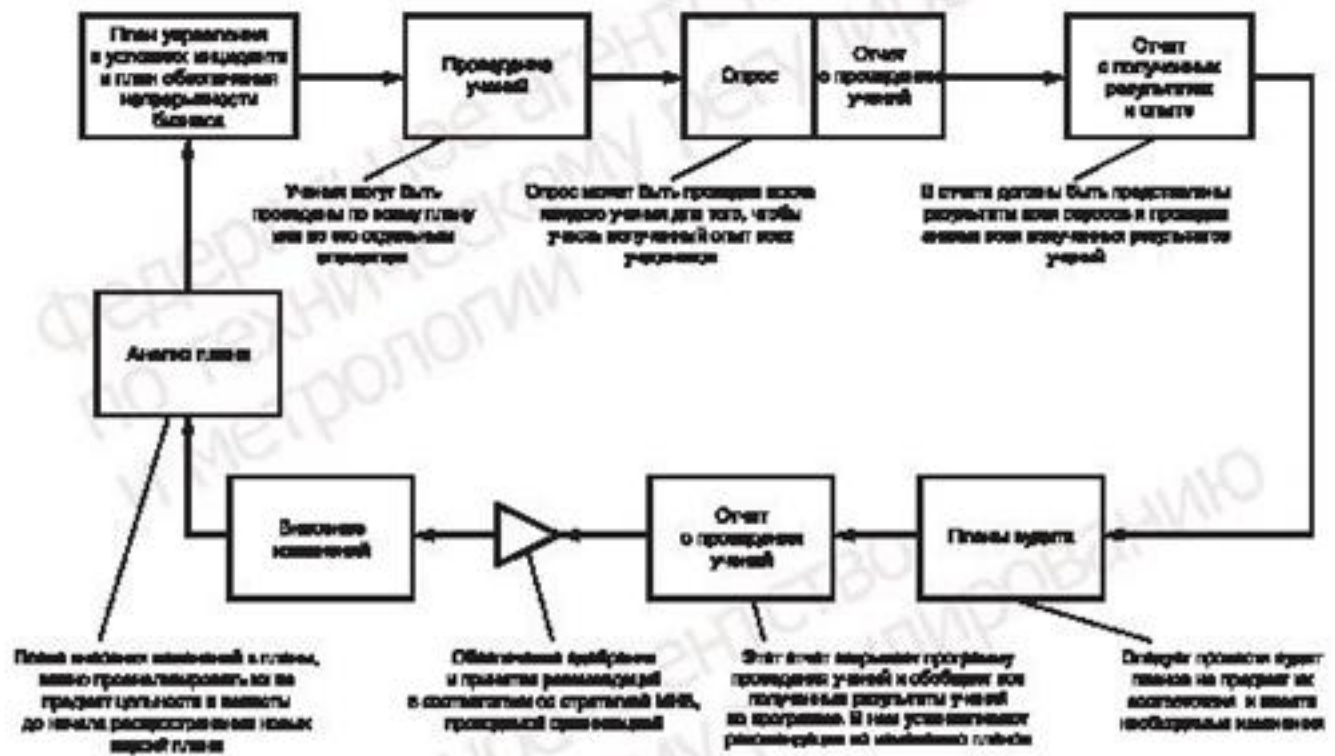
План управления в условиях инцидента и план обеспечения непрерывности бизнеса

Проведение учений

Опрос

Отчет о проведении учений

Отчет о полученных результатах и опыте

Учения могут быть проведены по всему плану или по его отдельным операциям

Опрос может быть проведен после каждого учения для того, чтобы учесть полученный опыт всех участников

В отчете должны быть представлены результаты всех опросов и проведен анализ всех полученных результатов учений

Анализ плана

Внесение изменений

Отчет о проведении учений

Планы аудита

Планы внесения изменений в планы, важно проанализировать их на предмет цельности и полноты до начала распространения новых версий плана

Обязательное одобрение и принятие рекомендаций в соответствии со стратегией МНБ, проводимой организацией

Этот отчет закрывает программу проведения учений и обобщает все полученные результаты учений по программе. В нем устанавливают рекомендации по изменению планов

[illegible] проверки будет планов на предмет их соответствия и внести необходимые изменения

федеральное агентство по техническому регулированию и метрологии

федеральное агентство по техническому регулированию